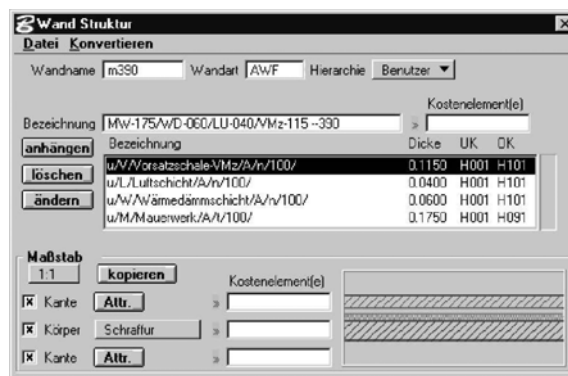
Wand Stuktur

Datei Konvertieren

Wandname m390 Wandart AWF Hierarchie Benutzer ▼

Kostenelement(e)

Bezeichnung MW-175/WD-060/LU-040/VMz-115 --390 »

anhängen

löschen

ändern

| Bezeichnung | Dicke | UK | OK |
|---|---|---|---|
| u/V/Vorsatzschale-VMz/A/n/100/ | 0.1150 | H001 | H101 |
| u/L/Luftschicht/A/n/100/ | 0.0400 | H001 | H101 |
| u/W/Wärmedämmschicht/A/n/100/ | 0.0600 | H001 | H101 |
| u/M/Mauerwerk/A/t/100/ | 0.1750 | H001 | H091 |

Maßstab

1:1 kopieren

Kostenelement(e)

X Kante Attr. »

X Körper Schraffur »

X Kante Attr. »